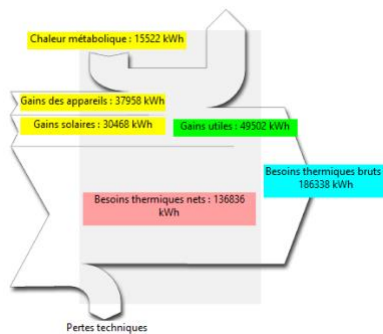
Chaleur métabolique : 15522 kWh

Gains des appareils : 37958 kWh

Gains solaires : 30468 kWh

Gains utiles : 49502 kWh

Besoins thermiques bruts 186338 kWh

Besoins thermiques nets : 136836 kWh

Pertes techniques